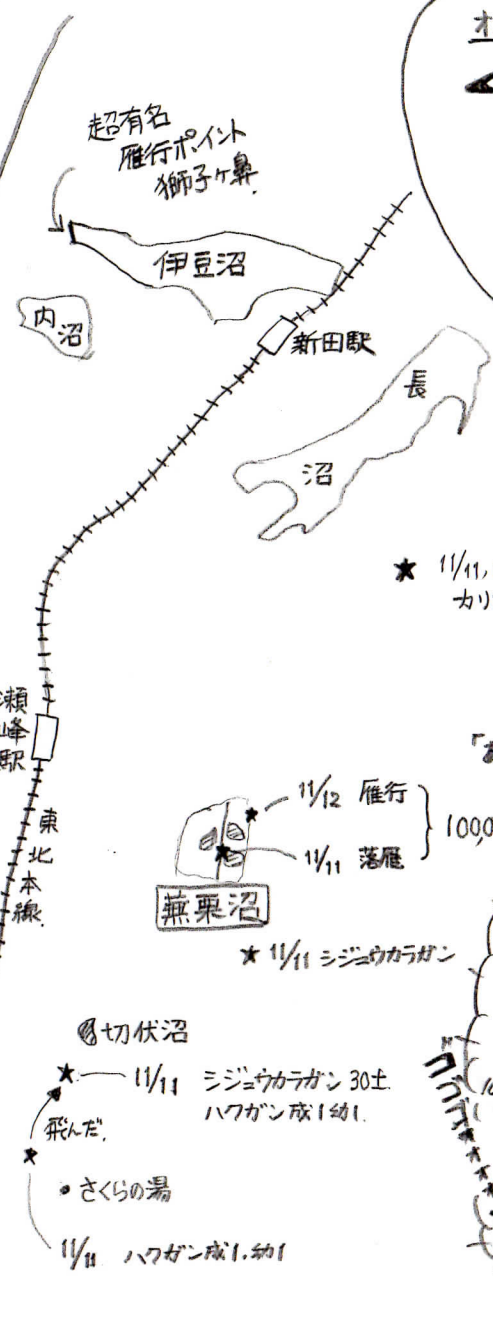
超有名
雁行ポイント
獅子ヶ鼻

伊豆沼

内沼

新田駅

長

沼

★ 11/11,
カリ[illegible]

瀬峰駅

東北本線

「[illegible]

★ 11/12 雁行
★ 11/11 落雁
1000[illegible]

蕪栗沼

★ 11/11 シジュウカラガン

切伏沼

★ 11/11 シジュウカラガン 30±
ハクガン成1幼1

飛んだ

★

• さくらの湯

11/11 ハクガン成1,幼1

ゴゴ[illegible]